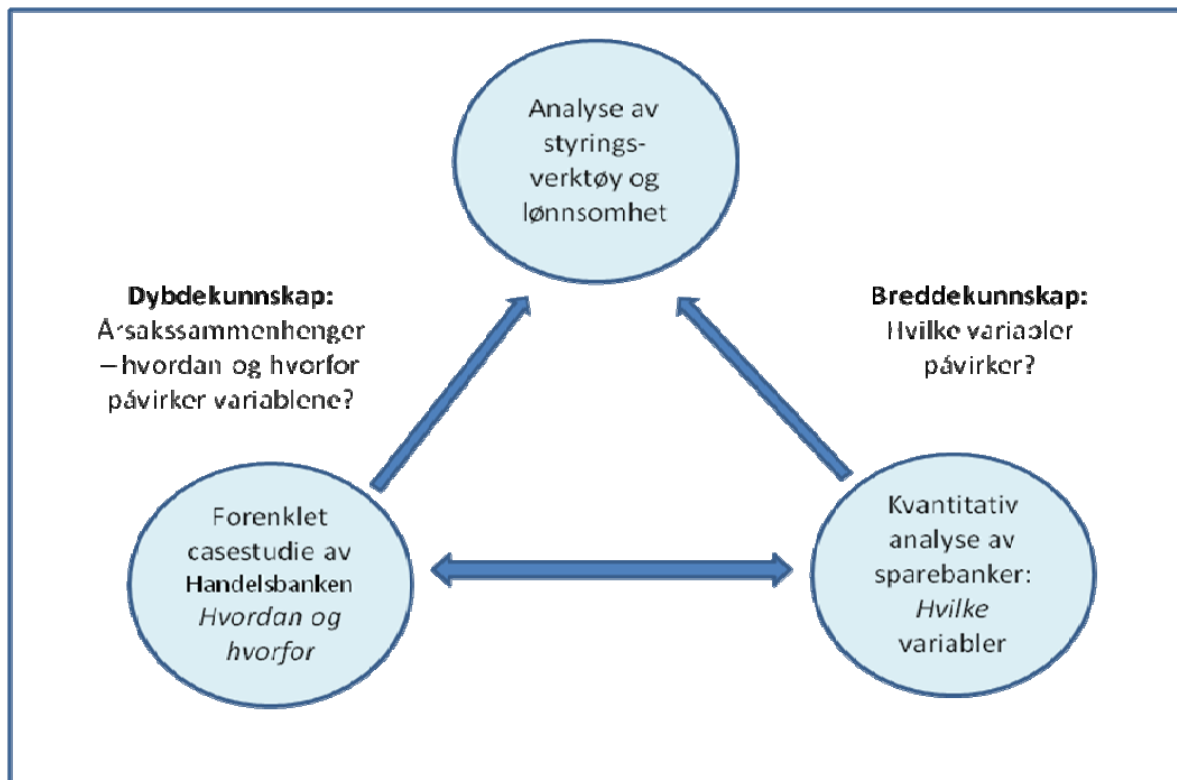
Analyse av styrings-verktøy og lønnsomhet

**Dybdekunnskap:** Årsakssammenhenger – hvordan og hvorfor påvirker variablene?

**Breddekunnskap:** Hvilke variabler påvirker?

Forenklet casestudie av Handelsbanken *Hvordan og hvorfor*

Kvantitativ analyse av sparebanker: *Hvilke* variabler